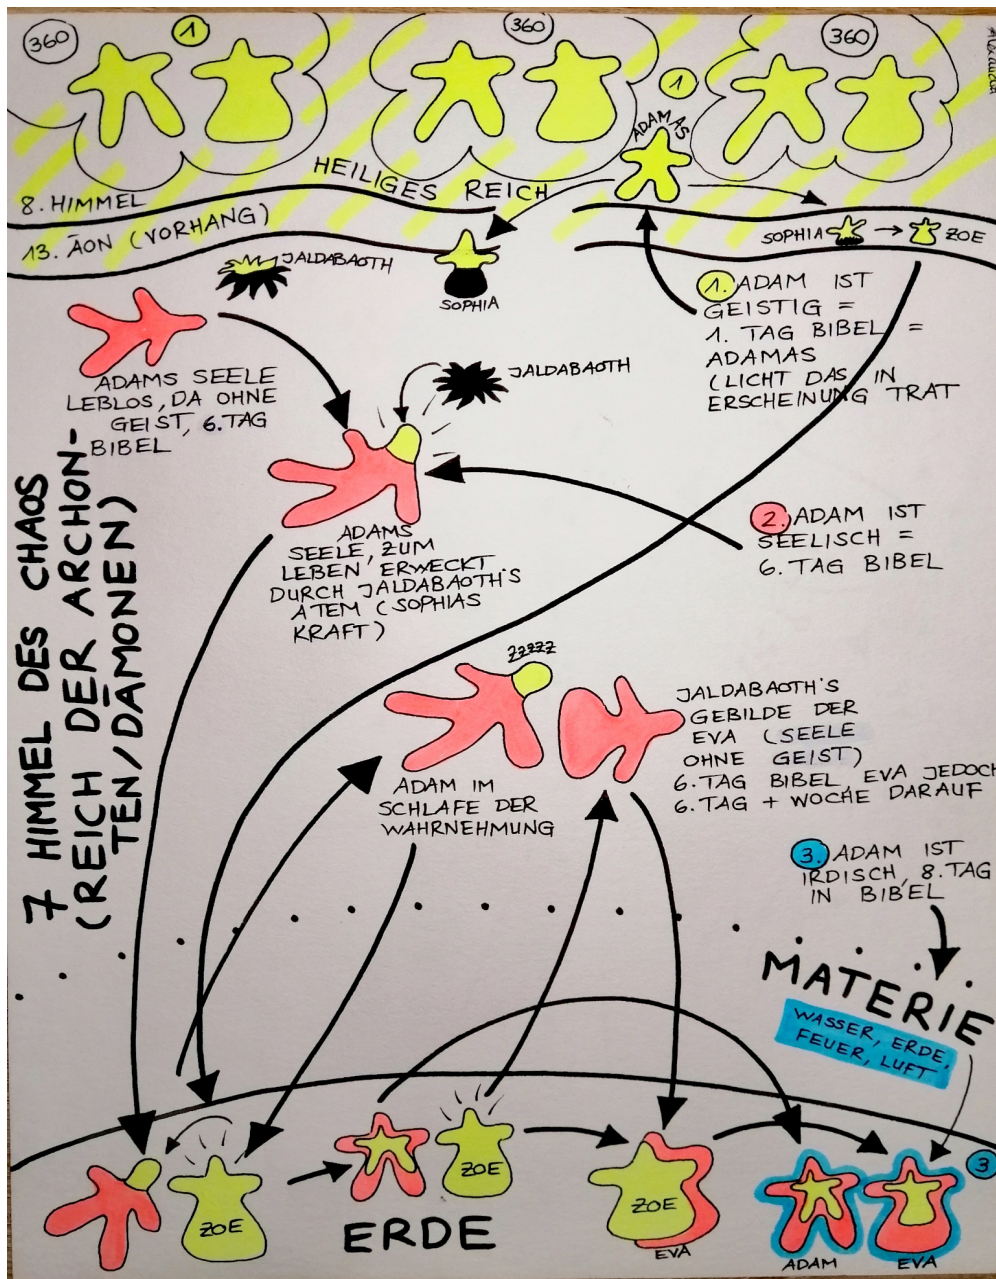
360 1 360 360 1

ADAMAS

HEILIGES REICH

8. HIMMEL

13. ÄON (VORHANG)

JALDABAOTH

SOPHIA

SOPHIA → ZOE

1. ADAM IST GEISTIG = 1. TAG BIBEL = ADAMAS (LICHT DAS IN ERSCHEINUNG TRAT

JALDABAOTH

ADAMS SEELE LEBLOS, DA OHNE GEIST, 6.TAG BIBEL

ADAMS SEELE, ZUM LEBEN ERWECKT DURCH JALDABAOTH'S ATEM (SOPHIAS KRAFT)

2. ADAM IST SEELISCH = 6. TAG BIBEL

7 HIMMEL DES CHAOS (REICH DER ARCHONTEN/DÄMONEN)

ZZZZZ

ADAM IM SCHLAFE DER WAHRNEHMUNG

JALDABAOTH'S GEBILDE DER EVA (SEELE OHNE GEIST) 6.TAG BIBEL EVA JEDOCH 6.TAG + WOCHE DARAUF

3. ADAM IST IRDISCH, 8.TAG IN BIBEL

MATERIE

WASSER, ERDE, FEUER, LUFT

ZOE

ZOE

ZOE

EVA

ERDE

ADAM

EVA

3